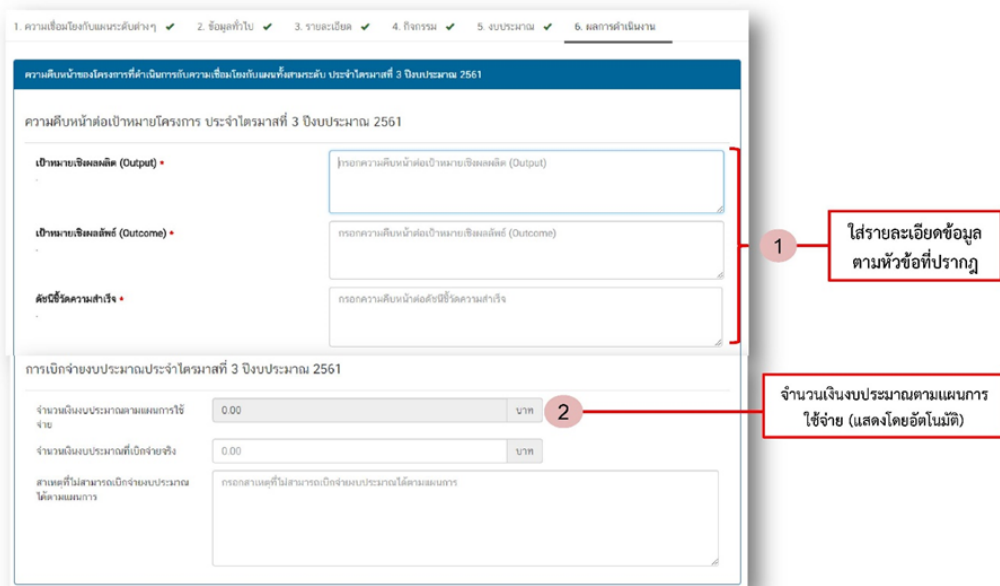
1. ความเชื่อมโยงกับแผนระดับต่างๆ ✔ 2. ข้อมูลทั่วไป ✔ 3. รายละเอียด ✔ 4. กิจกรรม ✔ 5. งบประมาณ ✔ 6. ผลการดำเนินงาน

ความคืบหน้าของโครงการที่ดำเนินการกับความเชื่อมโยงกับแผนทั้งสามระดับ ประจำไตรมาสที่ 3 ปีงบประมาณ 2561

ความคืบหน้าต่อเป้าหมายโครงการ ประจำไตรมาสที่ 3 ปีงบประมาณ 2561

เป้าหมายเชิงผลผลิต (Output) •

กรอกความคืบหน้าต่อเป้าหมายเชิงผลผลิต (Output)

เป้าหมายเชิงผลลัพธ์ (Outcome) •

กรอกความคืบหน้าต่อเป้าหมายเชิงผลลัพธ์ (Outcome)

ตัวชี้วัดความสำเร็จ •

กรอกความคืบหน้าต่อตัวชี้วัดความสำเร็จ

1

ใส่รายละเอียดข้อมูลตามหัวข้อที่ปรากฏ

การเบิกจ่ายงบประมาณประจำไตรมาสที่ 3 ปีงบประมาณ 2561

จำนวนเงินงบประมาณตามแผนการใช้จ่าย

0.00

บาท

2

จำนวนเงินงบประมาณตามแผนการใช้จ่าย (แสดงโดยอัตโนมัติ)

จำนวนเงินงบประมาณที่เบิกจ่ายจริง

0.00

บาท

สาเหตุที่ไม่สามารถเบิกจ่ายงบประมาณได้ตามแผนการ

กรอกสาเหตุที่ไม่สามารถเบิกจ่ายงบประมาณได้ตามแผนการ